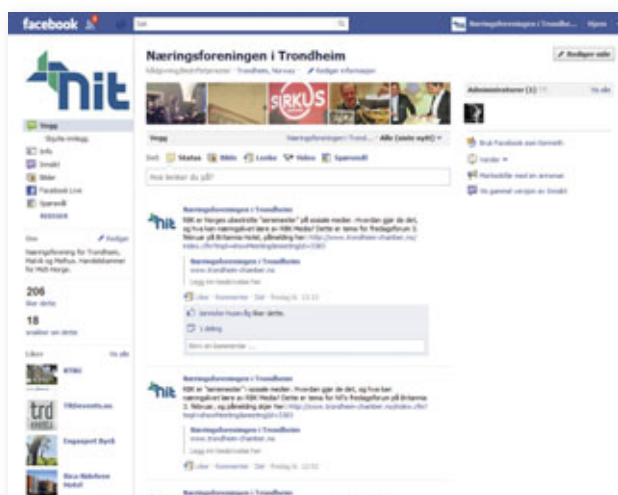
facebook

Næringsforeningen i Trondheim | Hjem

Næringsforeningen i Trondheim

✎ Rediger side

nit

SIRKUS

Vegg

Alle (siste nytt)

Status | Bilde | Lenke | Video | Spørsmål

Hva tenker du på?

Administratorer (1)

Vis alle

Info
Bilder
Facebook Live

206
liker dette

18

Likes
Vis alle

RTBS

trd

Næringsforeningen i Trondheim
www.trondheim-chamber.no

Næringsforeningen i Trondheim
www.trondheim-chamber.no

Liker · Kommenter · Del

1 deling

Skriv en kommentar ...

Næringsforeningen i Trondheim

Næringsforeningen i Trondheim
www.trondheim-chamber.no

Liker · Kommenter · Del

Næringsforeningen i Trondheim